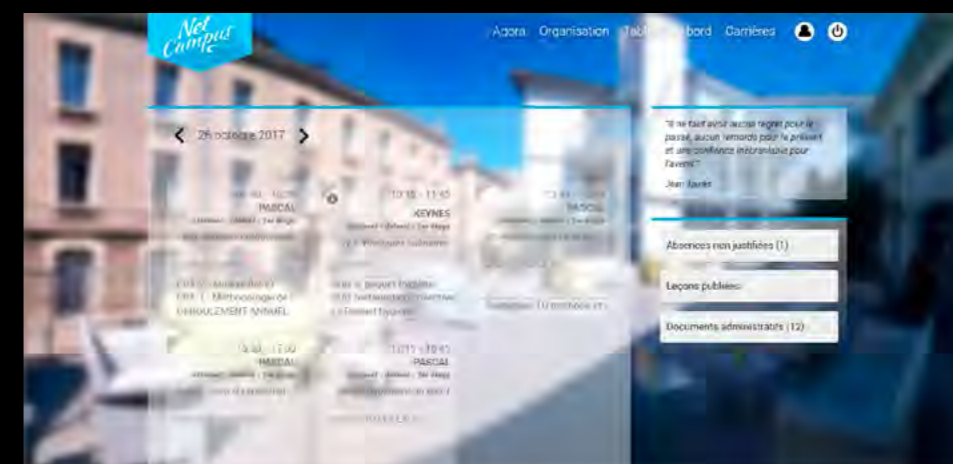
Net Campus

Agora Organisation Tableau de bord Carrières

26 octobre 2017

PASCAL

KEYNES

10:15 - 11:45

PASCAL

"Il ne faut avoir aucun regret pour le passé, aucun remords pour le présent et une confiance inébranlable pour l'avenir."

Jean Jaurès

Absences non justifiées (1)

Leçons publiées

Documents administratifs (12)

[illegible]